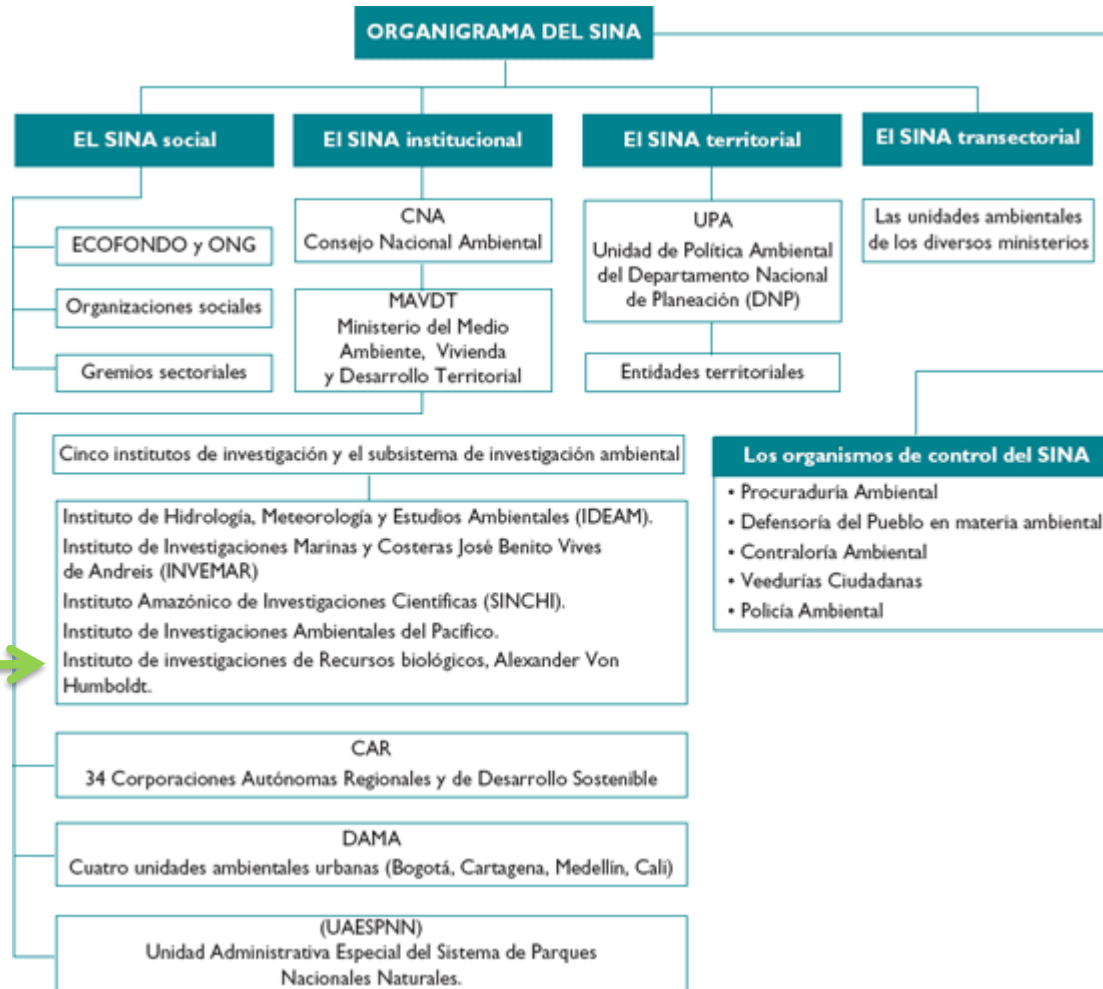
ORGANIGRAMA DEL SINA

EL SINA social

El SINA institucional

El SINA territorial

El SINA transectorial

ECOFONDO y ONG

Organizaciones sociales

Gremios sectoriales

CNA
Consejo Nacional Ambiental

MAVDT
Ministerio del Medio Ambiente, Vivienda y Desarrollo Territorial

UPA
Unidad de Política Ambiental del Departamento Nacional de Planeación (DNP)

Entidades territoriales

Las unidades ambientales de los diversos ministerios

Cinco institutos de investigación y el subsistema de investigación ambiental

Instituto de Hidrología, Meteorología y Estudios Ambientales (IDEAM).
Instituto de Investigaciones Marinas y Costeras José Benito Vives de Andreis (INVEMAR)
Instituto Amazónico de Investigaciones Científicas (SINCHI).
Instituto de Investigaciones Ambientales del Pacifico.
Instituto de investigaciones de Recursos biológicos, Alexander Von Humboldt.

Los organismos de control del SINA
• Procuraduría Ambiental
• Defensoría del Pueblo en materia ambiental
• Contraloría Ambiental
• Veedurías Ciudadanas
• Policía Ambiental

CAR
34 Corporaciones Autónomas Regionales y de Desarrollo Sostenible

DAMA
Cuatro unidades ambientales urbanas (Bogotá, Cartagena, Medellín, Cali)

(UAESPNN)
Unidad Administrativa Especial del Sistema de Parques Nacionales Naturales.